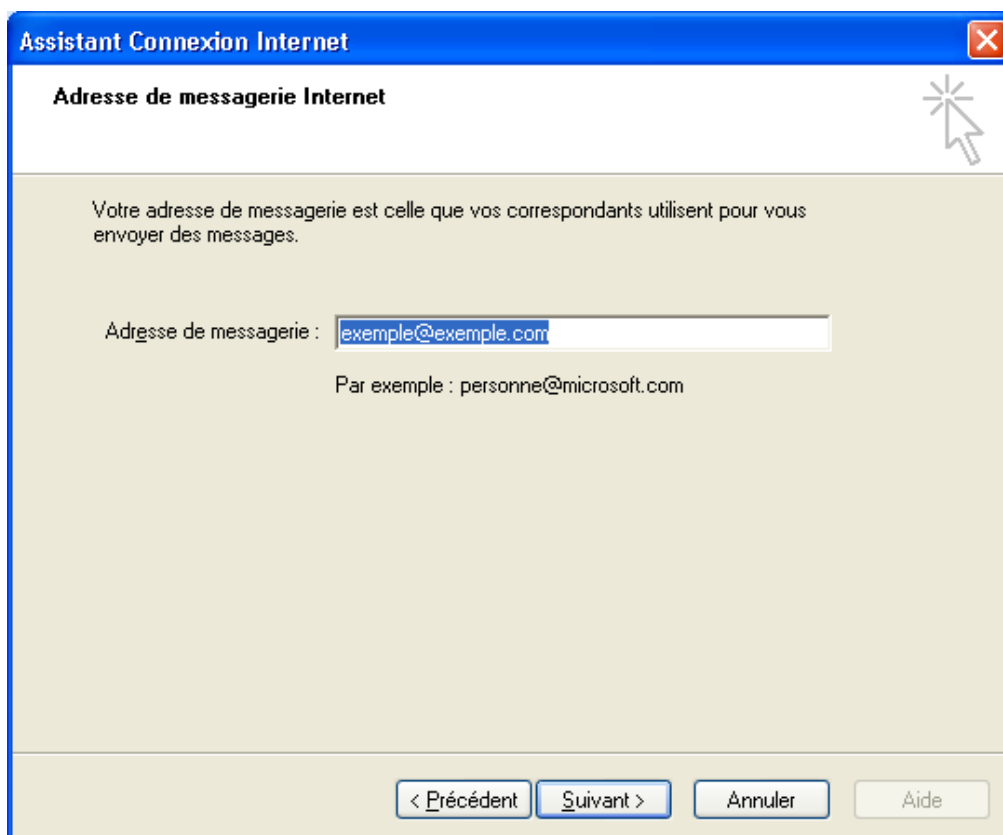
Assistant Connexion Internet

Adresse de messagerie Internet

Votre adresse de messagerie est celle que vos correspondants utilisent pour vous envoyer des messages.

Adresse de messagerie : exemple@exemple.com

Par exemple : personne@microsoft.com

< Précédent | Suivant > | Annuler | Aide